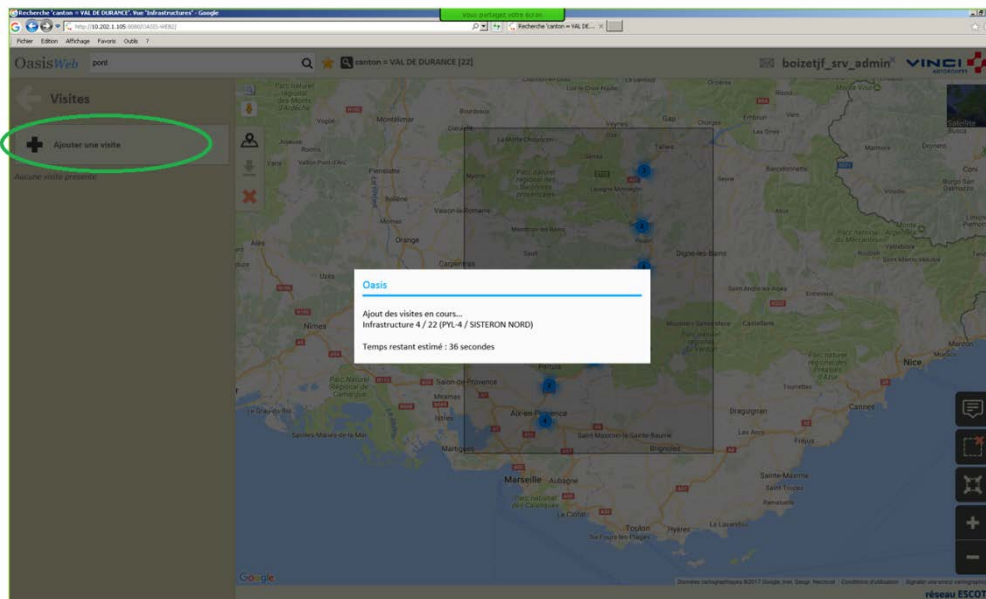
Recherche 'canton = VAL DE DURANCE'. Vue 'Infrastructures' - Google

Vous partagez votre écran

http://10.202.1.105:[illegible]

Recherche 'canton = VAL DE... ×

Fichier Edition Affichage Favoris Outils ?

OasisWeb pont

canton = VAL DE DURANCE [22]

boizetjf_srv_admin

VINCI AUTOROUTES

Visites

Ajouter une visite

Aucune visite présente

Oasis

Ajout des visites en cours...
Infrastructure 4 / 22 (PYL-4 / SISTERON NORD)

Temps restant estimé : 36 secondes

Montélimar
Gap
Orange
Carpentras
Nîmes
Digne-les-Bains
Salon-de-Provence
Aix-en-Provence
Marseille
Aubagne
Toulon
Hyères
Nice
Cannes
Draguignan
Fréjus
Martigues
Istres
Avignon
Barcelonnette
Castellane
Manosque
Sisteron
Embrun
La Ciotat
Sainte-Maxime
Saint-Tropez
Menton
Uzès
Alès
Vaison-la-Romaine

Google

Données cartographiques ©2017 Google Inst. Geogr. Nacional Conditions d'utilisation Signaler une erreur cartographique

réseau ESCOT